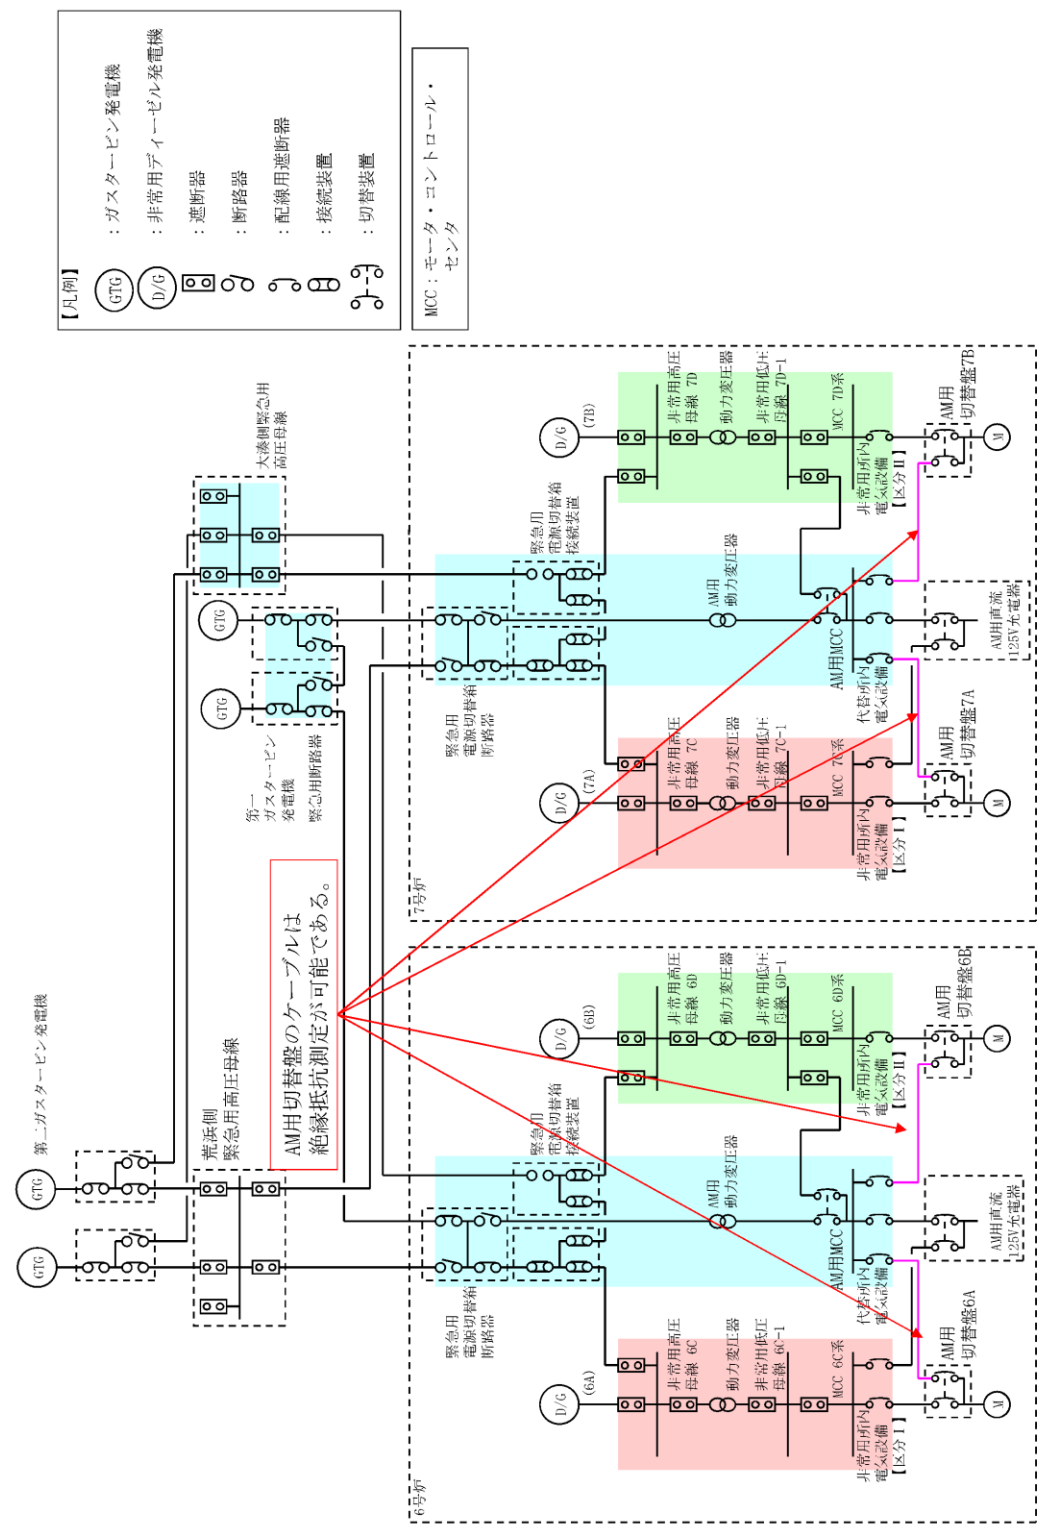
【凡例】
GTG ：ガスタービン発電機
D/G ：非常用ディーゼル発電機
：遮断器
：断路器
：配線用遮断器
：接続装置
：切替装置

MCC：モータ・コントロール・センタ

大湊側緊急用高圧母線
GTG
GTG
第一ガスタービン発電機
緊急用断路器
AM用切替盤のケーブルは絶縁抵抗測定が可能である。
第二ガスタービン発電機
GTG
GTG
荒浜側緊急用高圧母線

7号炉
緊急用電源切替箱接続装置
緊急用電源切替箱断路器
AM用動力変圧器
AM用MCC
D/G (7B)
非常用高圧母線 7D
動力変圧器
非常用低圧母線 7D-1
MCC 7D系
非常用所内電気設備【区分II】
AM用切替盤7B
M
AM用直流125V充電器
代替所内電気設備
D/G (7A)
非常用高圧母線 7C
動力変圧器
非常用低圧母線 7C-1
MCC 7C系
非常用所内電気設備【区分I】
AM用切替盤7A
M

6号炉
緊急用電源切替箱接続装置
緊急用電源切替箱断路器
AM用動力変圧器
AM用MCC
D/G (6B)
非常用高圧母線 6D
動力変圧器
非常用低圧母線 6D-1
MCC 6D系
非常用所内電気設備【区分II】
AM用切替盤6B
M
AM用直流125V充電器
代替所内電気設備
D/G (6A)
非常用高圧母線 6C
動力変圧器
非常用低圧母線 6C-1
MCC 6C系
非常用所内電気設備【区分I】
AM用切替盤6A
M